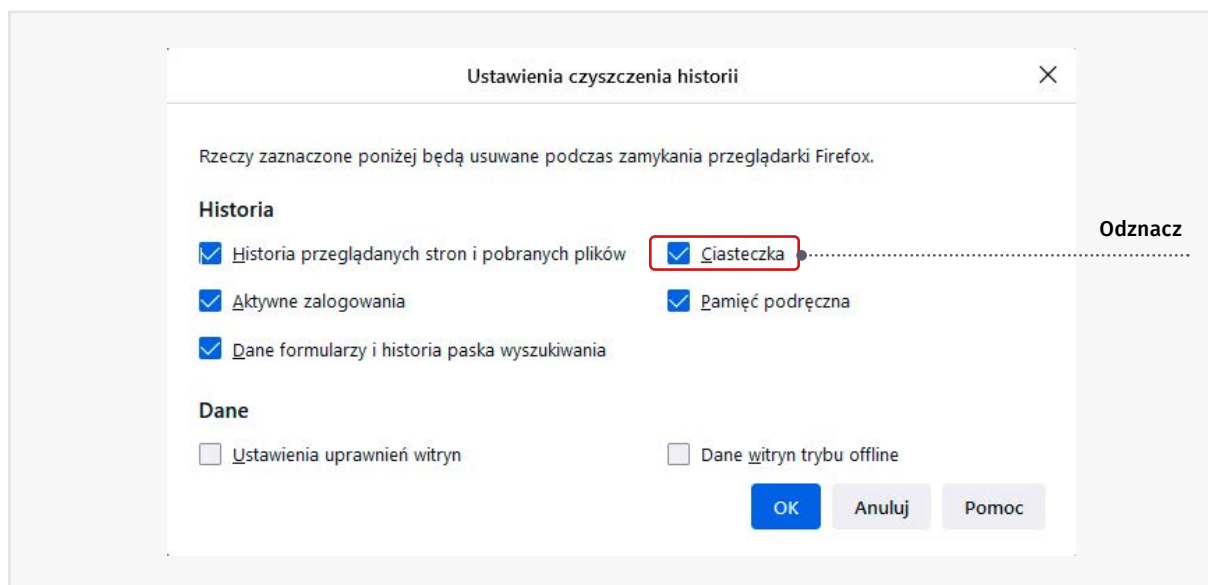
Ustawienia czyszczenia historii

Rzeczy zaznaczone poniżej będą usuwane podczas zamykania przeglądarki Firefox.

Historia

Historia przeglądanych stron i pobranych plików

Ciasteczka

Odznacz

Aktywne zalogowania

Pamięć podręczna

Dane formularzy i historia paska wyszukiwania

Dane

Ustawienia uprawnień witryn

Dane witryn trybu offline

OK

Anuluj

Pomoc